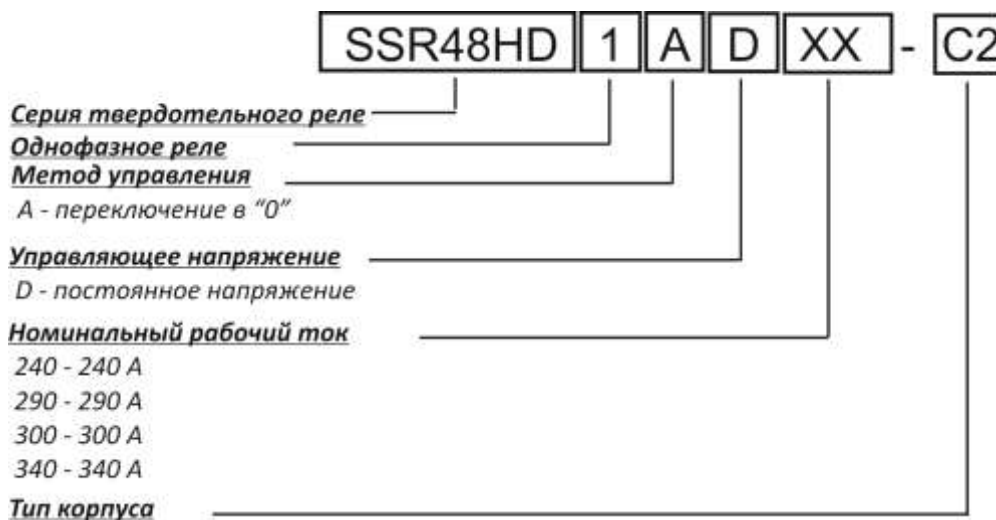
SSR48HD 1 A D XX - C2

Серия твердотельного реле

Однофазное реле

Метод управления

A - переключение в "0"

Управляющее напряжение

D - постоянное напряжение

Номинальный рабочий ток

240 - 240 A

290 - 290 A

300 - 300 A

340 - 340 A

Тип корпуса